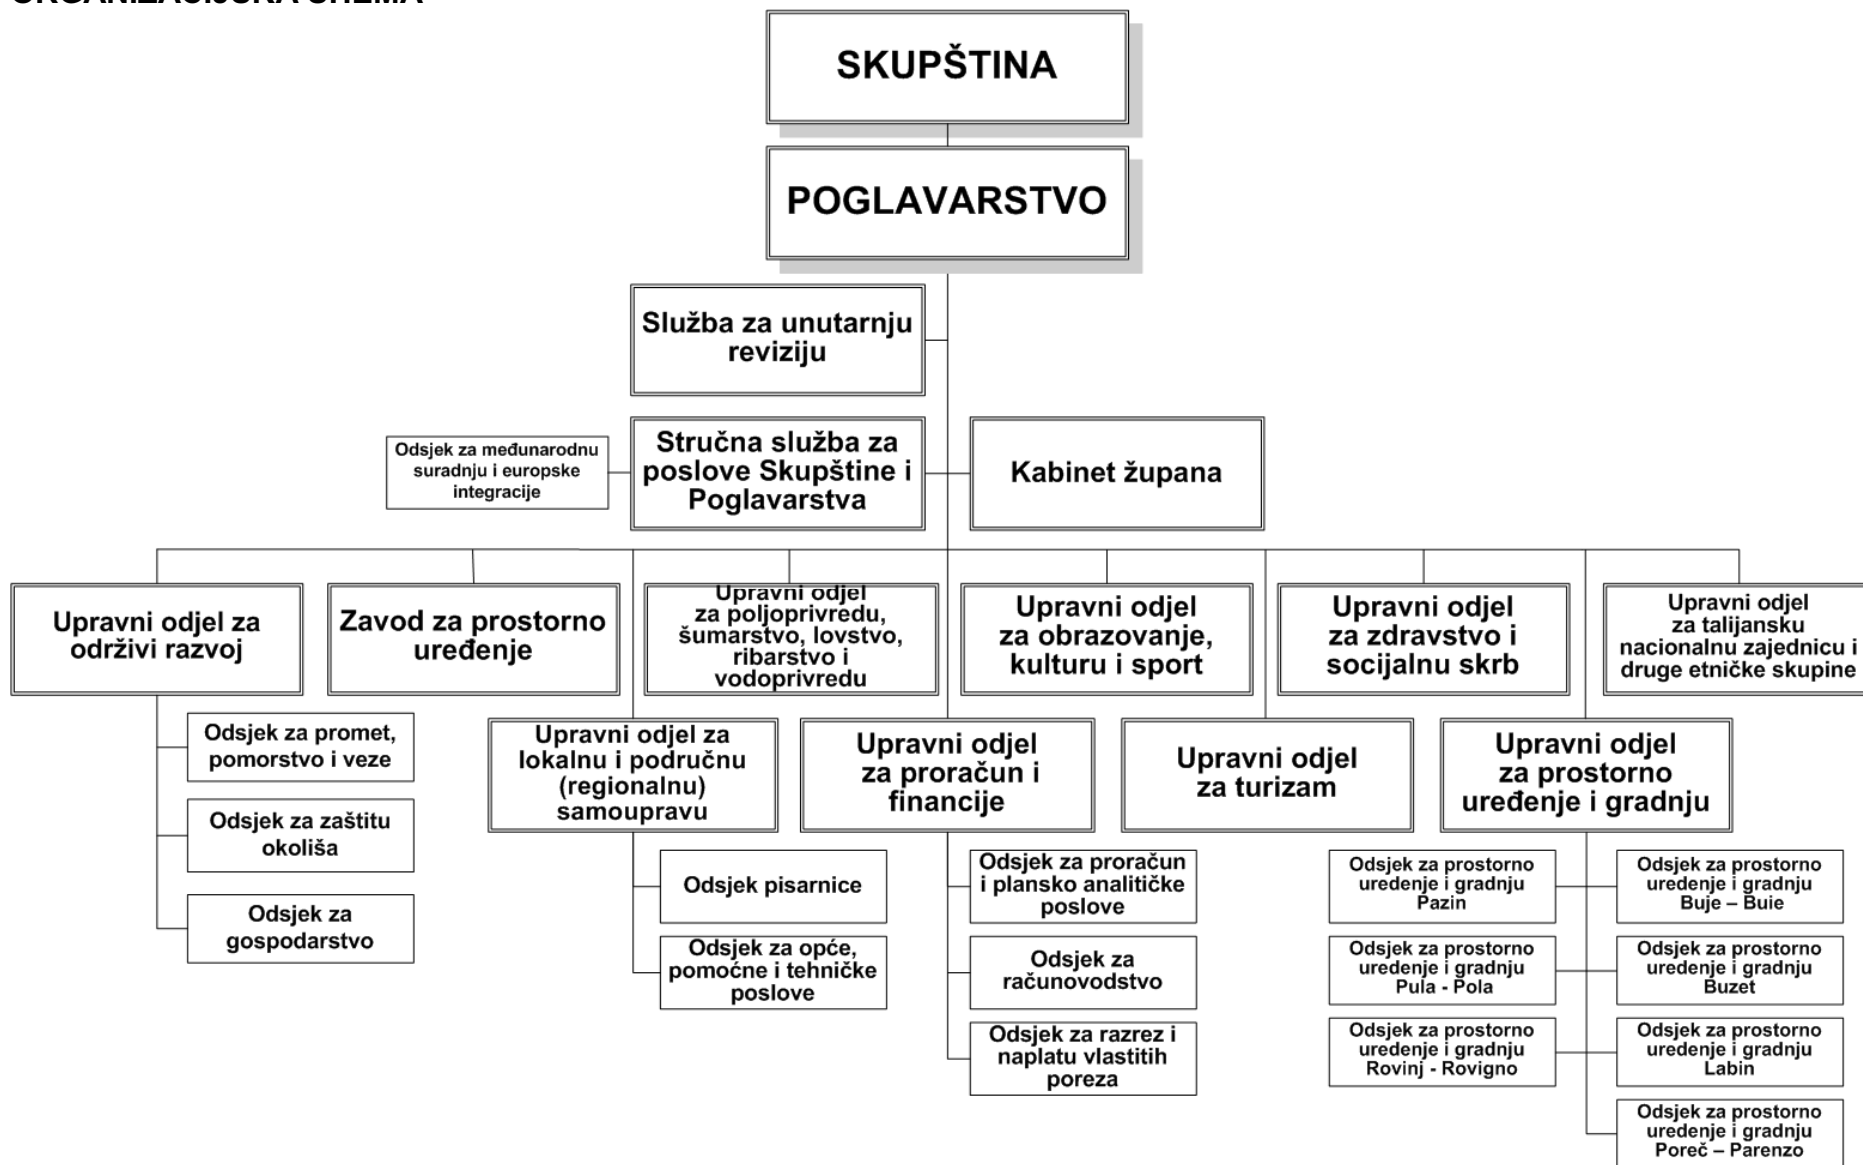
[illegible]

SKUPŠTINA

POGLAVARSTVO

Služba za unutarnju reviziju

Odsjek za međunarodnu suradnju i europske integracije

Stručna služba za poslove Skupštine i Poglavarstva

Kabinet župana

Upravni odjel za održivi razvoj

Odsjek za promet, pomorstvo i veze

Odsjek za zaštitu okoliša

Odsjek za gospodarstvo

Zavod za prostorno uređenje

Upravni odjel za poljoprivredu, šumarstvo, lovstvo, ribarstvo i vodoprivredu

Upravni odjel za lokalnu i područnu (regionalnu) samoupravu

Odsjek pisarnice

Odsjek za opće, pomoćne i tehničke poslove

Upravni odjel za obrazovanje, kulturu i sport

Upravni odjel za proračun i financije

Odsjek za proračun i plansko analitičke poslove

Odsjek za računovodstvo

Odsjek za razrez i naplatu vlastitih poreza

Upravni odjel za zdravstvo i socijalnu skrb

Upravni odjel za turizam

Upravni odjel za talijansku nacionalnu zajednicu i druge etničke skupine

Upravni odjel za prostorno uređenje i gradnju

Odsjek za prostorno uređenje i gradnju Pazin

Odsjek za prostorno uređenje i gradnju Buje – Buie

Odsjek za prostorno uređenje i gradnju Pula - Pola

Odsjek za prostorno uređenje i gradnju Buzet

Odsjek za prostorno uređenje i gradnju Rovinj - Rovigno

Odsjek za prostorno uređenje i gradnju Labin

Odsjek za prostorno uređenje i gradnju Poreč – Parenzo